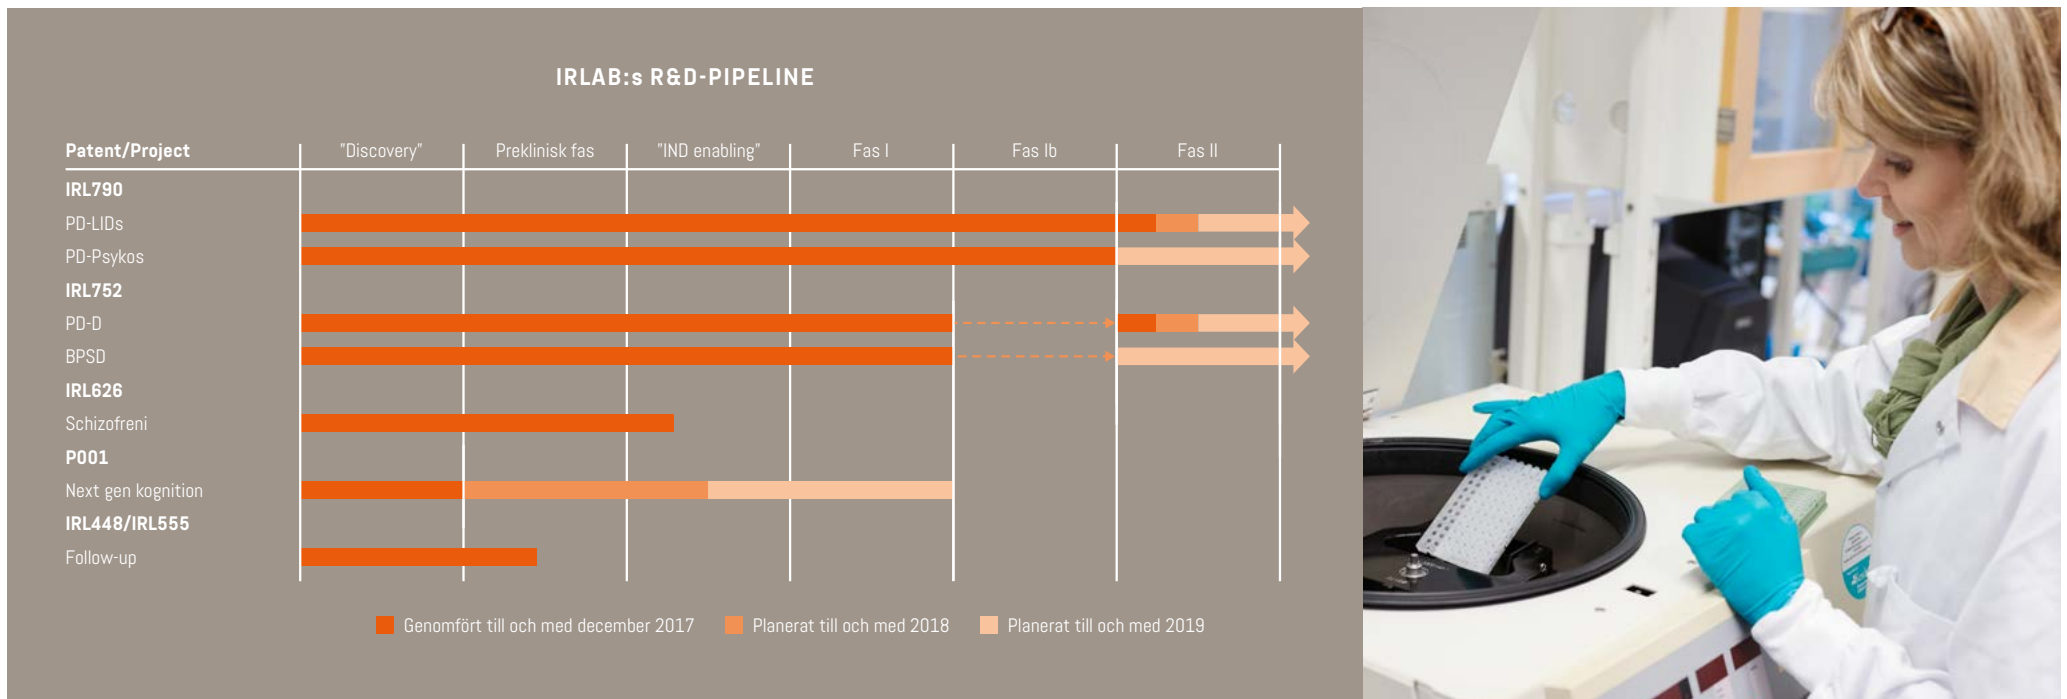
IRLAB:s R&D-PIPELINE

| Patent/Project | "Discovery" | Preklinisk fas | "IND enabling" | Fas I | Fas Ib | Fas II |
|---|---|---|---|---|---|---|
| IRL790 | | | | | | |
| PD-LIDs | | | | | | |
| PD-Psykos | | | | | | |
| IRL752 | | | | | | |
| PD-D | | | | | | |
| BPSD | | | | | | |
| IRL626 | | | | | | |
| Schizofreni | | | | | | |
| P001 | | | | | | |
| Next gen kognition | | | | | | |
| IRL448/IRL555 | | | | | | |
| Follow-up | | | | | | |

Genomfört till och med december 2017  Planerat till och med 2018  Planerat till och med 2019